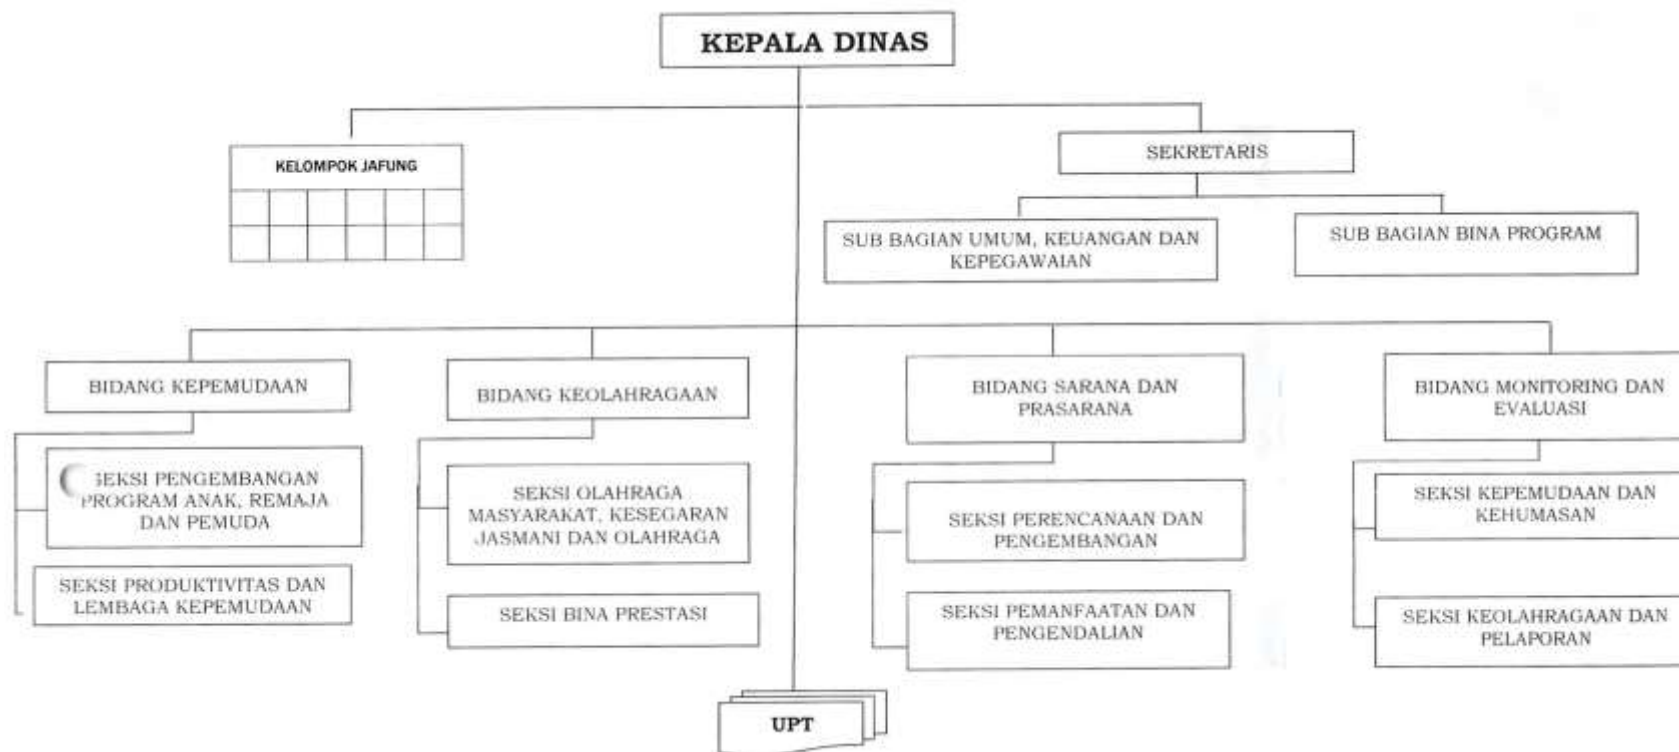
KEPALA DINAS

KELOMPOK JAFUNG

SEKRETARIS

SUB BAGIAN UMUM, KEUANGAN DAN KEPEGAWAIAN

SUB BAGIAN BINA PROGRAM

BIDANG KEPEMUDAAN

SEKSI PENGEMBANGAN PROGRAM ANAK, REMAJA DAN PEMUDA

SEKSI PRODUKTIVITAS DAN LEMBAGA KEPEMUDAAN

BIDANG KEOLAHRAGAAN

SEKSI OLAHRAGA MASYARAKAT, KESEGARAN JASMANI DAN OLAHRAGA

SEKSI BINA PRESTASI

BIDANG SARANA DAN PRASARANA

SEKSI PERENCANAAN DAN PENGEMBANGAN

SEKSI PEMANFAATAN DAN PENGENDALIAN

BIDANG MONITORING DAN EVALUASI

SEKSI KEPEMUDAAN DAN KEHUMASAN

SEKSI KEOLAHRAGAAN DAN PELAPORAN

UPT